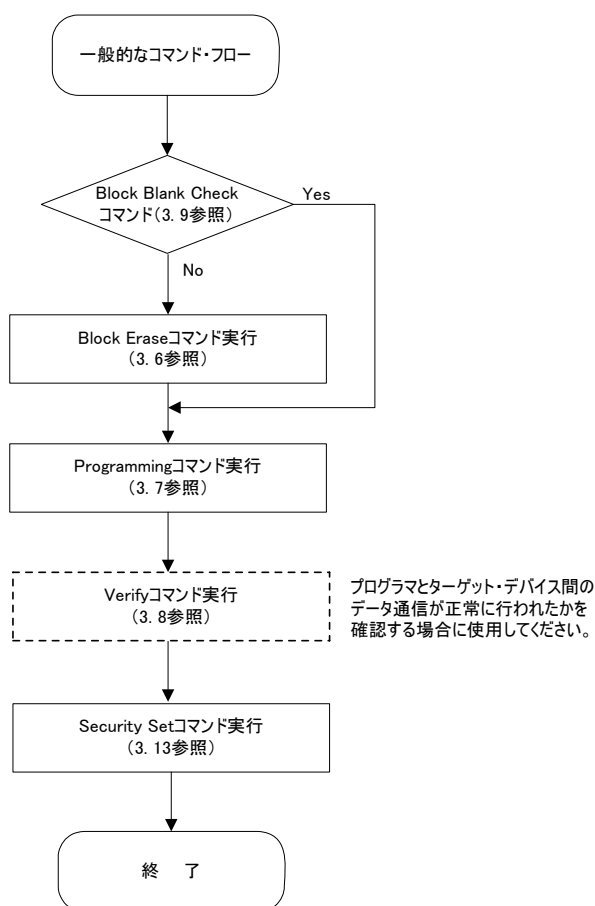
一般的なコマンド・フロー

Block Blank Check コマンド(3.9参照)

Yes

No

Block Eraseコマンド実行 (3.6参照)

Programmingコマンド実行 (3.7参照)

Verifyコマンド実行 (3.8参照)

プログラマとターゲット・デバイス間のデータ通信が正常に行われたかを確認する場合に使用してください。

Security Setコマンド実行 (3.13参照)

終 了